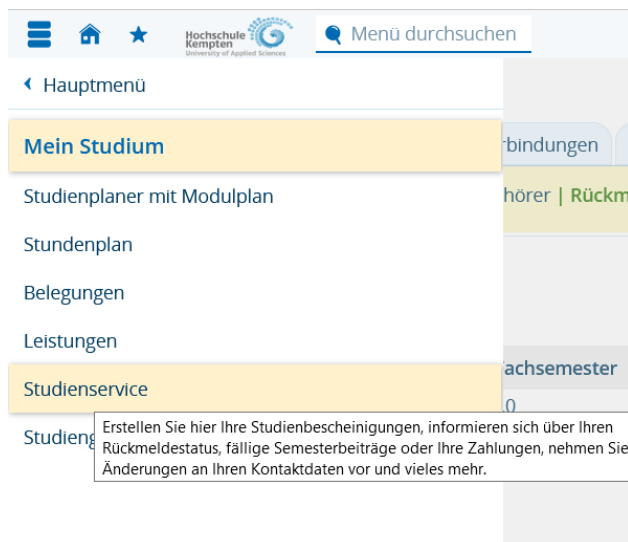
Hochschule Kempten University of Applied Sciences

Menü durchsuchen

Hauptmenü

Mein Studium

Studienplaner mit Modulplan

Stundenplan

Belegungen

Leistungen

Studienservice

Studieng

rbindungen

hörer | Rückm

achsemester

0

Erstellen Sie hier Ihre Studienbescheinigungen, informieren sich über Ihren Rückmeldestatus, fällige Semesterbeiträge oder Ihre Zahlungen, nehmen Sie Änderungen an Ihren Kontaktdaten vor und vieles mehr.